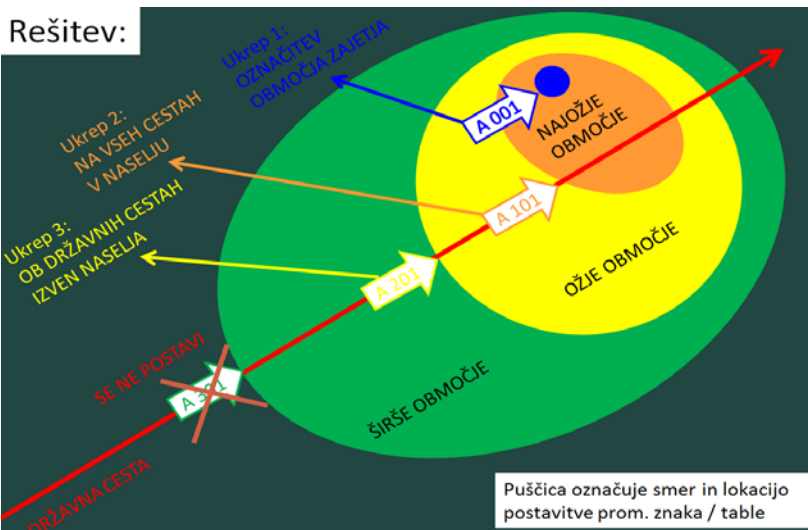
Rešitev:

Ukrep 1:
OZNAČITEV
OBMOČJA ZAJETJA

Ukrep 2:
NA VSEH CESTAH
V NASELJU

Ukrep 3:
OB DRŽAVNIH CESTAH
IZVEN NASELJA

A 001

NAJOŽJE OBMOČJE

A 101

OŽJE OBMOČJE

A 201

SE NE POSTAVI

A 3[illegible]1

ŠIRŠE OBMOČJE

DRŽAVNA CESTA

Puščica označuje smer in lokacijo postavitve prom. znaka / table